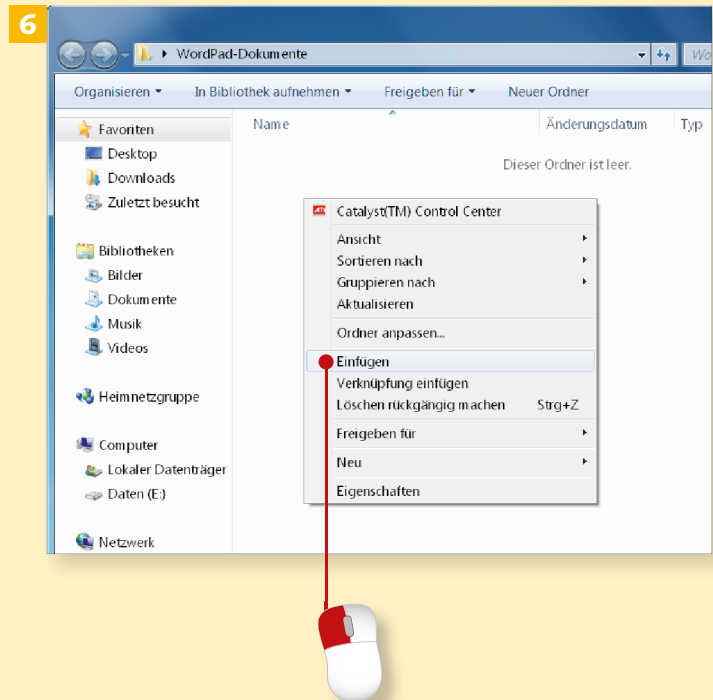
6

WordPad-Dokumente

Wo

Organisieren ▾ In Bibliothek aufnehmen ▾ Freigeben für ▾ Neuer Ordner

Favoriten
Desktop
Downloads
Zuletzt besucht

Bibliotheken
Bilder
Dokumente
Musik
Videos

Heimnetzgruppe

Computer
Lokaler Datenträger
Daten (E:)

Netzwerk

| Name | Änderungsdatum | Typ |
|---|---|---|

Dieser Ordner ist leer.

Catalyst(TM) Control Center
Ansicht
Sortieren nach
Gruppieren nach
Aktualisieren
Ordner anpassen...
Einfügen
Verknüpfung einfügen
Löschen rückgängig machen Strg+Z
Freigeben für
Neu
Eigenschaften